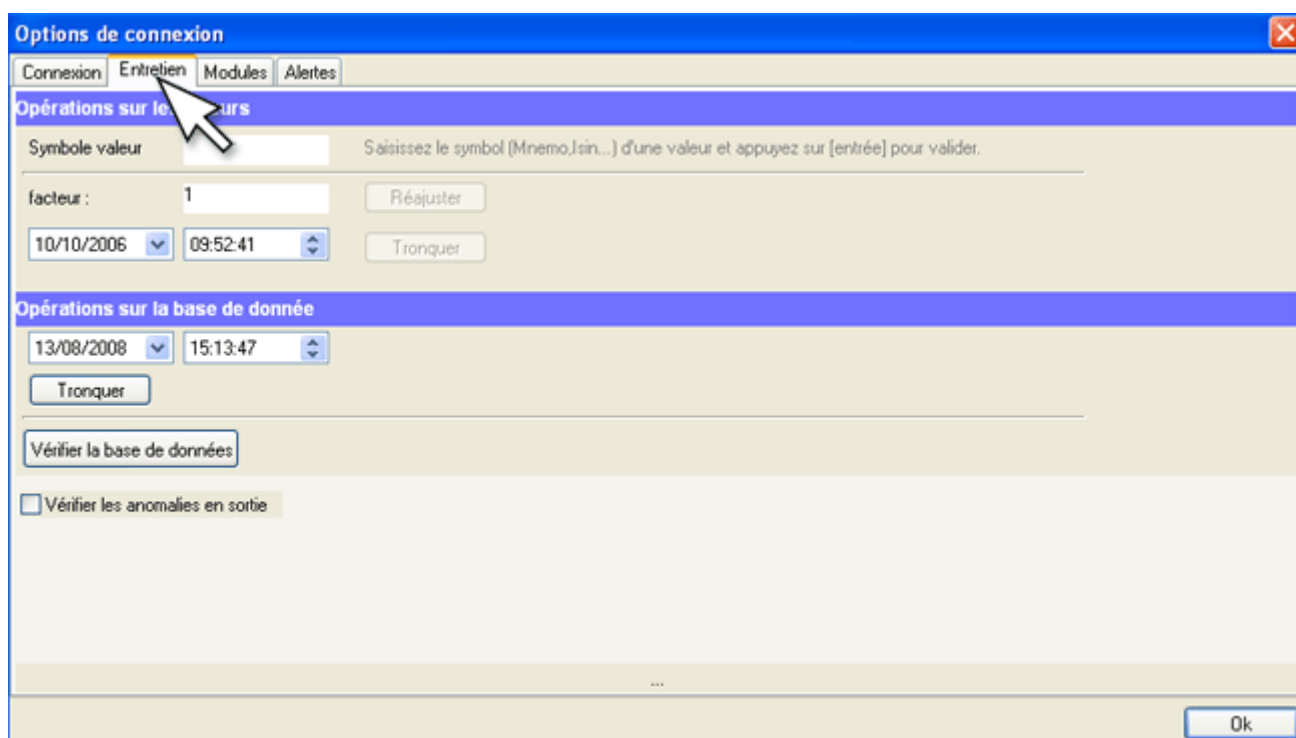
Options de connexion

Connexion | Entretien | Modules | Alertes

Opérations sur le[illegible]urs

Symbole valeur

Saisissez le symbol (Mnemo,Isin...) d'une valeur et appuyez sur [entrée] pour valider.

facteur : 1

Réajuster

10/10/2006 09:52:41

Tronquer

Opérations sur la base de donnée

13/08/2008 15:13:47

Tronquer

Vérifier la base de données

Vérifier les anomalies en sortie

...

Ok